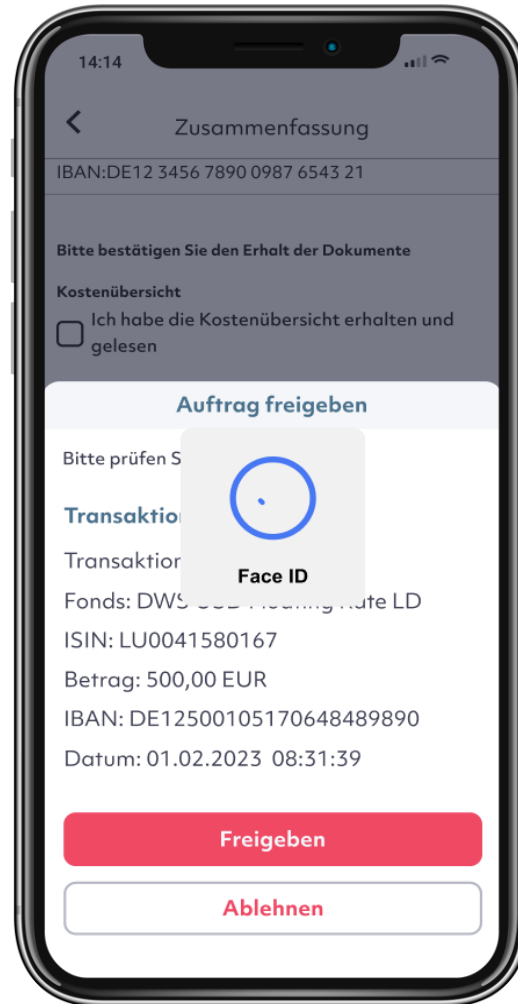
14:14

Zusammenfassung

IBAN:DE12 3456 7890 0987 6543 21

Bitte bestätigen Sie den Erhalt der Dokumente

Kostenübersicht

Ich habe die Kostenübersicht erhalten und gelesen

Auftrag freigeben

Bitte prüfen S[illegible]

Face ID

Transaktio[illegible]

Transaktio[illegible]

Fonds: DWS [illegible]

ISIN: LU0041580167

Betrag: 500,00 EUR

IBAN: DE12500105170648489890

Datum: 01.02.2023 08:31:39

Freigeben

Ablehnen